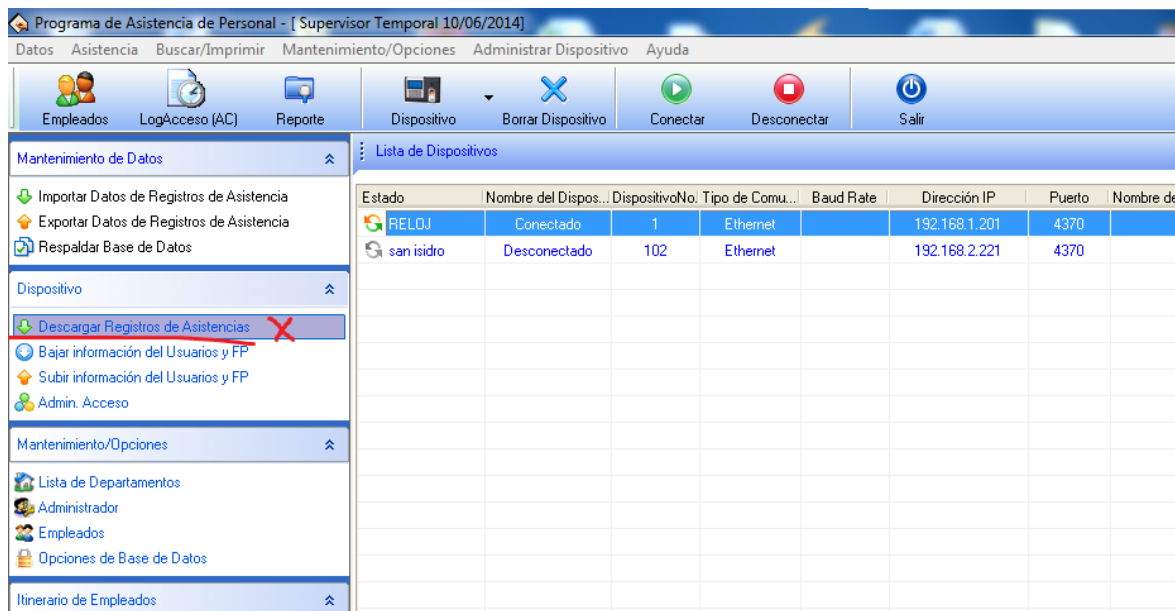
Programa de Asistencia de Personal - [ Supervisor Temporal 10/06/2014]

Datos Asistencia Buscar/Imprimir Mantenimiento/Opciones Administrar Dispositivo Ayuda

Empleados LogAcceso (AC) Reporte Dispositivo Borrar Dispositivo Conectar Desconectar Salir

Mantenimiento de Datos

Importar Datos de Registros de Asistencia
Exportar Datos de Registros de Asistencia
Respaldar Base de Datos

Dispositivo

Descargar Registros de Asistencias
Bajar información del Usuarios y FP
Subir información del Usuarios y FP
Admin. Acceso

Mantenimiento/Opciones

Lista de Departamentos
Administrador
Empleados
Opciones de Base de Datos

Itinerario de Empleados

Lista de Dispositivos

| Estado | Nombre del Dispos... | DispositivoNo. | Tipo de Comu... | Baud Rate | Dirección IP | Puerto | Nombre de |
|---|---|---|---|---|---|---|---|
| RELOJ | Conectado | 1 | Ethernet | | 192.168.1.201 | 4370 | |
| san isidro | Desconectado | 102 | Ethernet | | 192.168.2.221 | 4370 | |